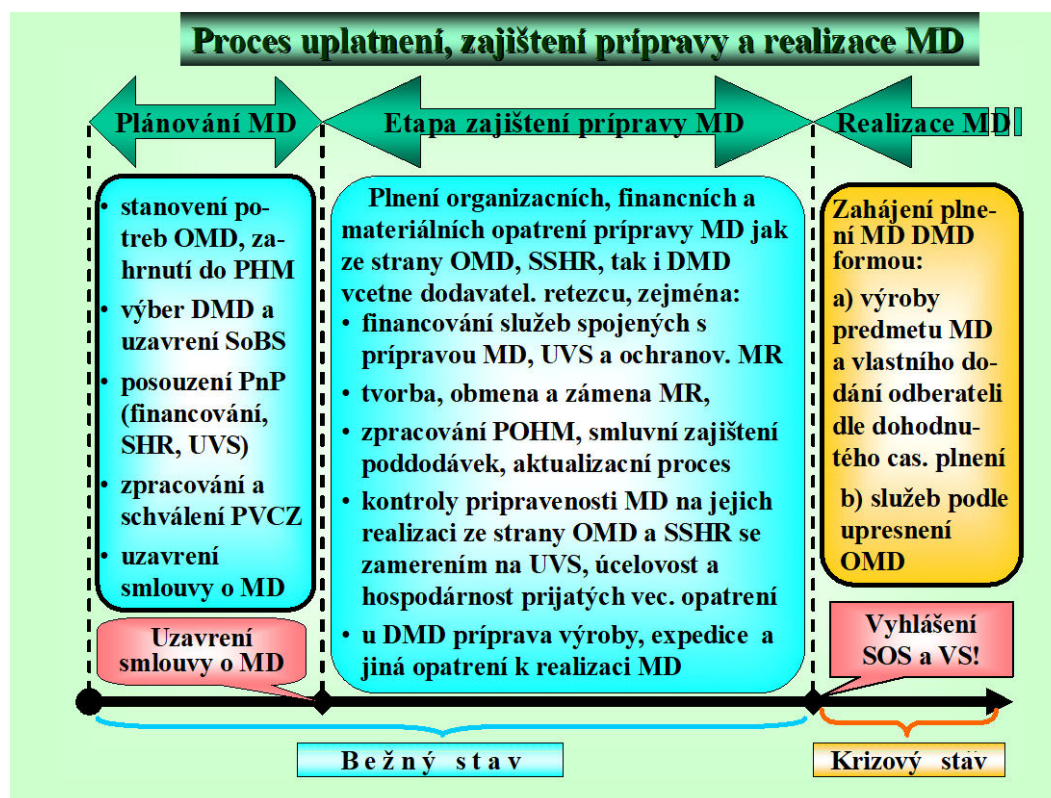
Proces uplatnení, zajištení prípravy a realizace MD

Plánování MD

Etapa zajištení prípravy MD

Realizace MD

- stanovení potreb OMD, zahrnutí do PHM
- výber DMD a uzavrení SoBS
- posouzení PnP (financování, SHR, UVS)
- zpracování a schválení PVCZ
- uzavrení smlouvy o MD

Plnení organizacních, financních a materiálních opatrení prípravy MD jak ze strany OMD, SSHR, tak i DMD vcetne dodavatel. retezcu, zejména:
- financování služeb spojených s prípravou MD, UVS a ochranov. MR
- tvorba, obmena a zámena MR,
- zpracování POHM, smluvní zajištení poddodávek, aktualizacní proces
- kontroly pripravenosti MD na jejich realizaci ze strany OMD a SSHR se zamerením na UVS, úcelovost a hospodárnost prijatých vec. opatrení
- u DMD príprava výroby, expedice a jiná opatrení k realizaci MD

Zahájení plnení MD DMD formou:
a) výroby predmetu MD a vlastního dodání odberateli dle dohodnutého cas. plnení
b) služeb podle upresnení OMD

Uzavrení smlouvy o MD

Vyhlášení SOS a VS!

Bežný stav

Krizový stav